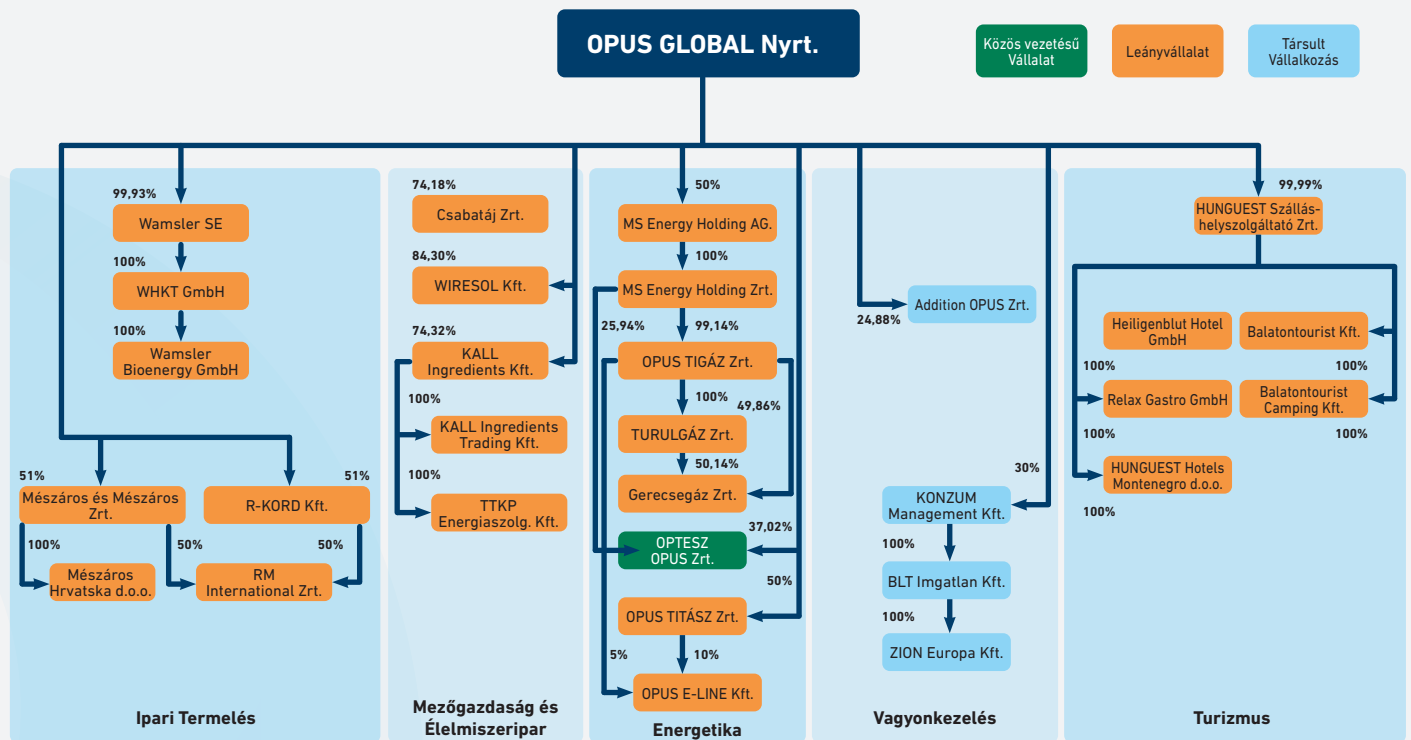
OPUS GLOBAL Nyrt.

Közös vezetésű Vállalat

Leányvállalat

Társult Vállalkozás

99,93%
Wamsler SE
100%
WHKT GmbH
100%
Wamsler Bioenergy GmbH

51%
Mészáros és Mészáros Zrt.
51%
R-KORD Kft.
100%
Mészáros Hrvatska d.o.o.
50%
50%
RM International Zrt.

Ipari Termelés

74,18%
Csabatáj Zrt.
84,30%
WIRESOL Kft.
74,32%
KALL Ingredients Kft.
100%
KALL Ingredients Trading Kft.
100%
TTKP Energiaszolg. Kft.

Mezőgazdaság és Élelmiszeripar

50%
MS Energy Holding AG.
100%
MS Energy Holding Zrt.
25,94%
99,14%
OPUS TIGÁZ Zrt.
100%
49,86%
TURULGÁZ Zrt.
50,14%
Gerecsegáz Zrt.
37,02%
OPTESZ OPUS Zrt.
50%
OPUS TITÁSZ Zrt.
5%
10%
OPUS E-LINE Kft.

Energetika

24,88%
Addition OPUS Zrt.
30%
KONZUM Management Kft.
100%
BLT Imgatlan Kft.
100%
ZION Europa Kft.

Vagyonkezelés

99,99%
HUNGUEST Szálláshelyszolgáltató Zrt.
Heiligenblut Hotel GmbH
Balatontourist Kft.
100%
100%
Relax Gastro GmbH
Balatontourist Camping Kft.
100%
100%
HUNGUEST Hotels Montenegro d.o.o.
100%

Turizmus